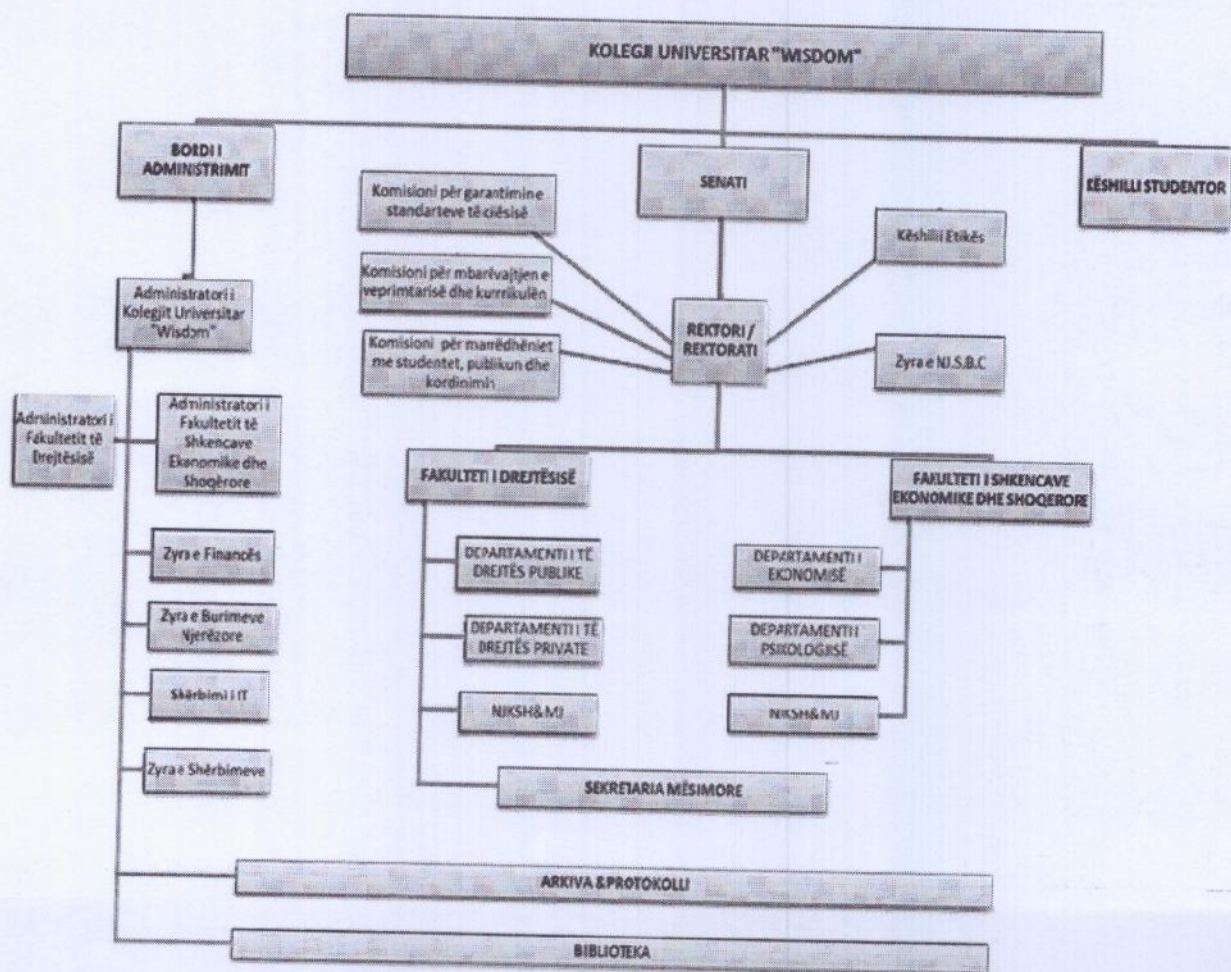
KOLEGJI UNIVERSITAR "WISDOM"

BORDI I ADMINISTRIMIT

SENATI

KËSHILLI STUDENTOR

Komisioni për garantimin e standarteve të cilësisë

Komisioni për mbarëvajtjen e veprimtarisë dhe kurrikulën

Komisioni për marrëdhëniet me studentet, publikun dhe kordinimin

REKTORI / REKTORATI

Këshilli Etikës

Zyra e NJ.S.B.C

Administratori i Kolegjit Universitar "Wisdom"

Administratori i Fakultetit të Drejtësisë

Administratori i Fakultetit të Shkencave Ekonomike dhe Shoqërore

Zyra e Financës

Zyra e Burimeve Njerëzore

Shërbimi i IT

Zyra e Shërbimeve

FAKULTETI I DREJTËSISË

DEPARTAMENTI I TË DREJTËS PUBLIKE

DEPARTAMENTI I TË DREJTËS PRIVATE

NJKSH&MJ

FAKULTETI I SHKENCAVE EKONOMIKE DHE SHOQERORE

DEPARTAMENTI I EKONOMISË

DEPARTAMENTI I PSIKOLOGJISË

NJKSH&MJ

SEKRETARIA MËSIMORE

ARKIVA &PROTOKOLLI

BIBLIOTEKA